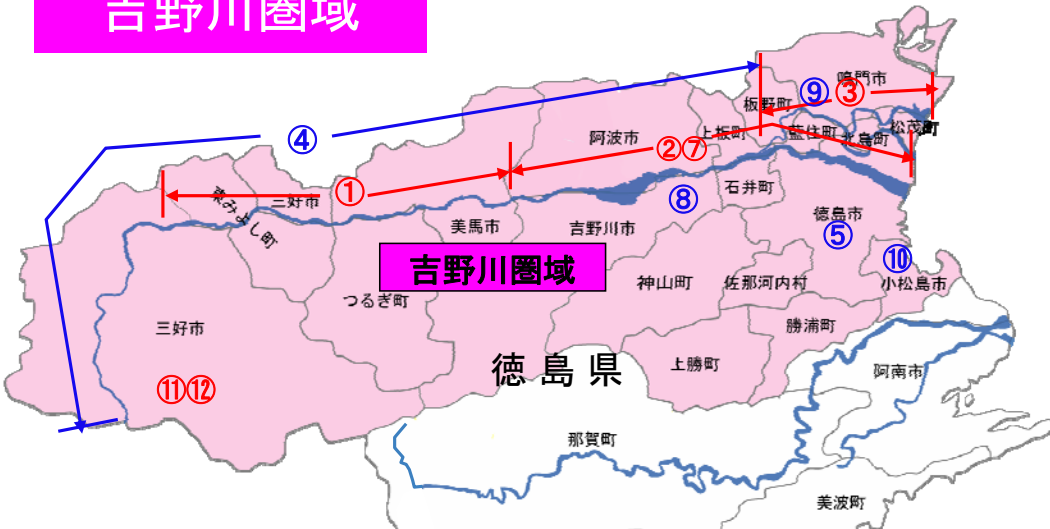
吉野川圏域

④
⑨ ③
鳴門市
板野町
上板町
藍住町
北島町
松茂町
阿波市
②⑦
①
東みよし町
三好市
石井町
⑧
美馬市
吉野川市
徳島市
⑤
⑩
吉野川圏域
小松島市
神山町
佐那河内村
つるぎ町
三好市
勝浦町
徳島県
⑪⑫
上勝町
阿南市
那賀町
美波町